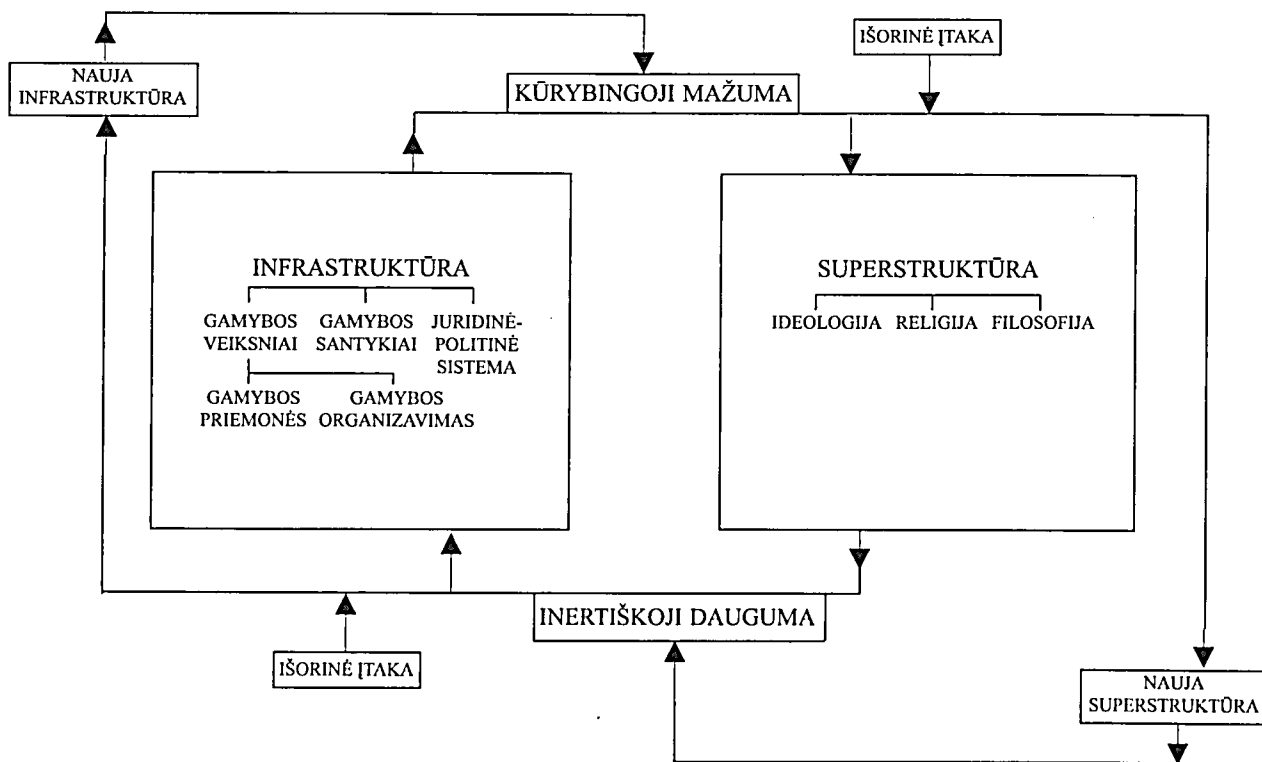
IŠORINĖ ĮTAKA

NAUJA INFRASTRUKTŪRA

KŪRYBINGOJI MAŽUMA

INFRASTRUKTŪRA

GAMYBOS VEIKSNIAI

GAMYBOS SANTYKIAI

JURIDINĖ-POLITINĖ SISTEMA

GAMYBOS PRIEMONĖS

GAMYBOS ORGANIZAVIMAS

SUPERSTRUKTŪRA

IDEOLOGIJA

RELIGIJA

FILOSOFIJA

INERTIŠKOJI DAUGUMA

IŠORINĖ ĮTAKA

NAUJA SUPERSTRUKTŪRA